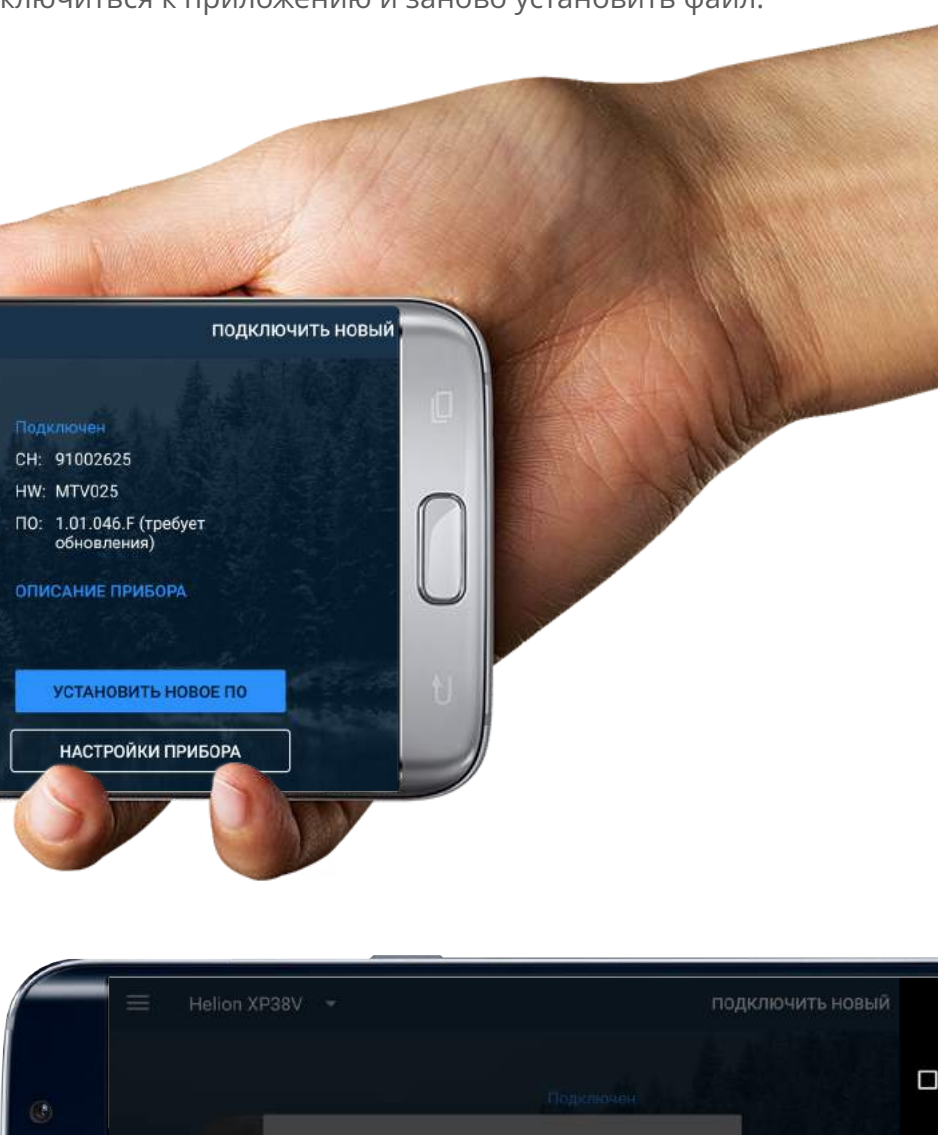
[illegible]ключиться к приложению и заново установить файл.

ПОДКЛЮЧИТЬ НОВЫЙ

Подключен
СН: 91002625
HW: MTV025
ПО: 1.01.046.F (требует обновления)

ОПИСАНИЕ ПРИБОРА

УСТАНОВИТЬ НОВОЕ ПО

НАСТРОЙКИ ПРИБОРА

Helion XP38V

ПОДКЛЮЧИТЬ НОВЫЙ

Подключен